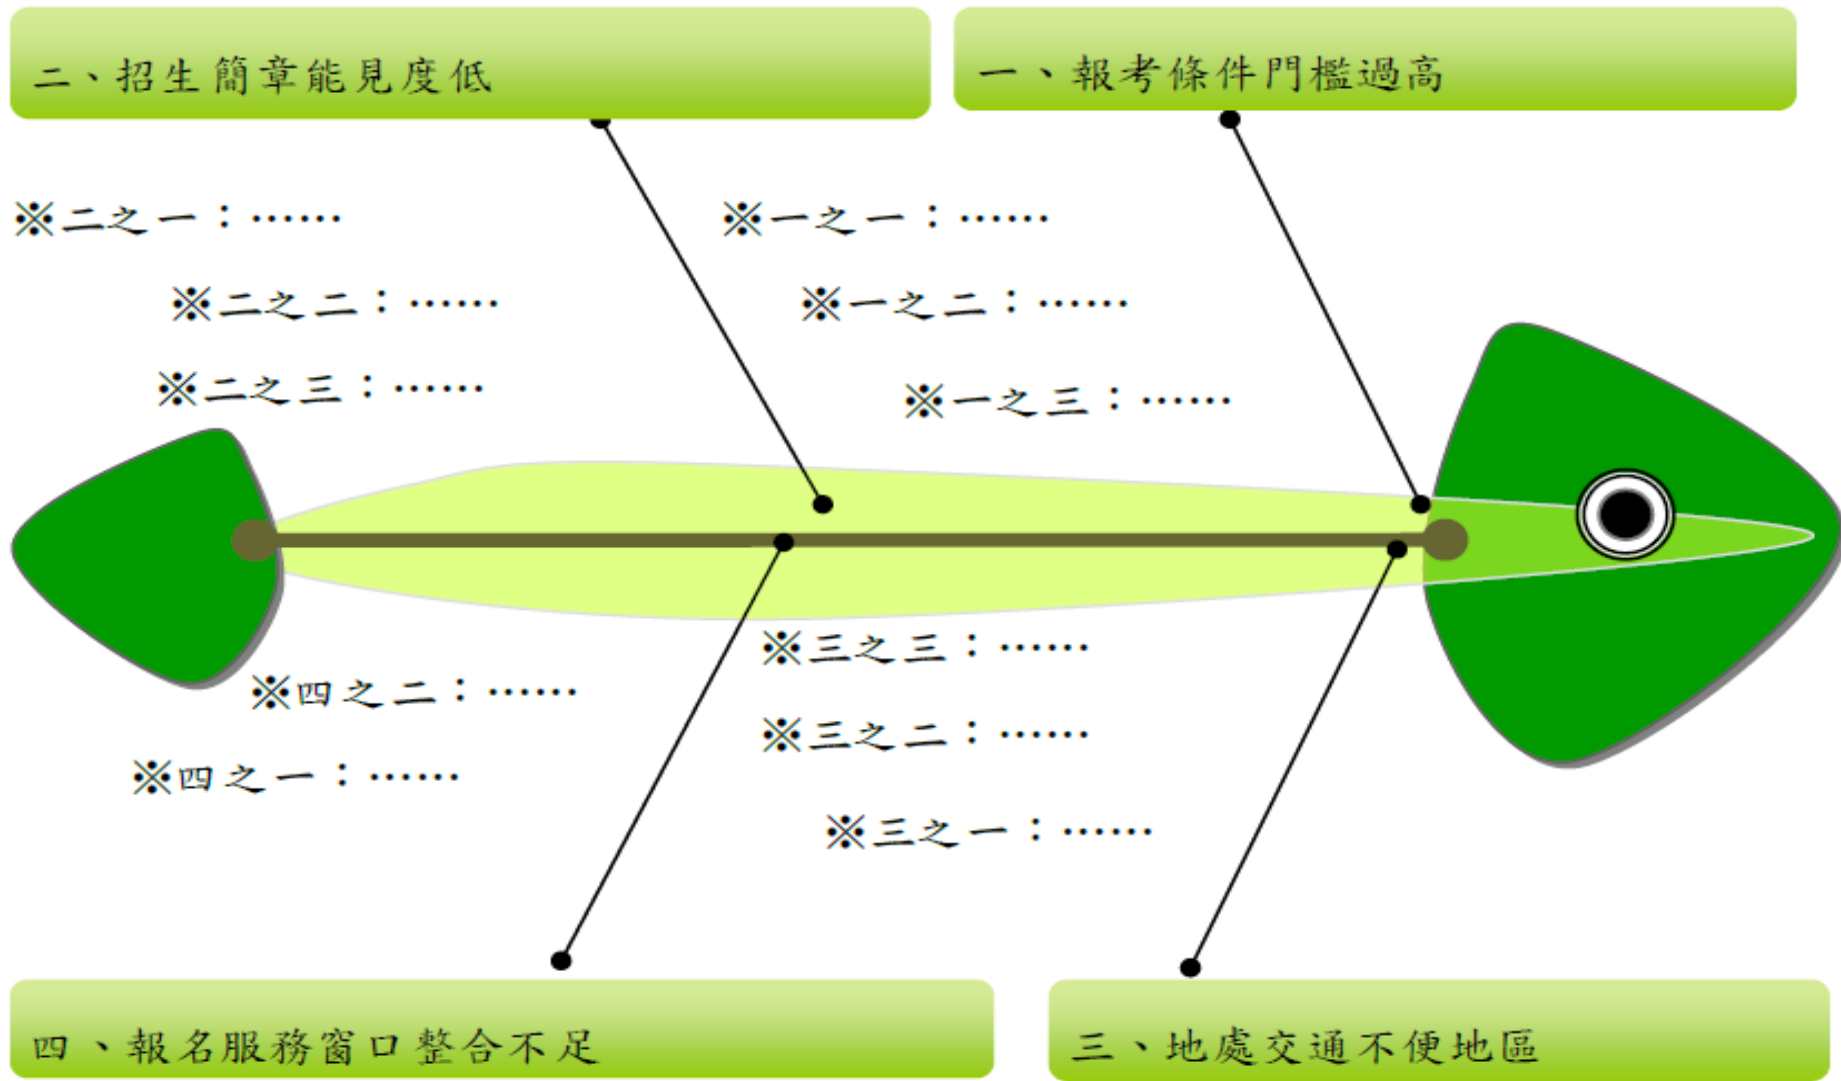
二、招生簡章能見度低

一、報考條件門檻過高

※二之一：……

※二之二：……

※二之三：……

※一之一：……

※一之二：……

※一之三：……

※三之三：……

※三之二：……

※三之一：……

※四之二：……

※四之一：……

四、報名服務窗口整合不足

三、地處交通不便地區